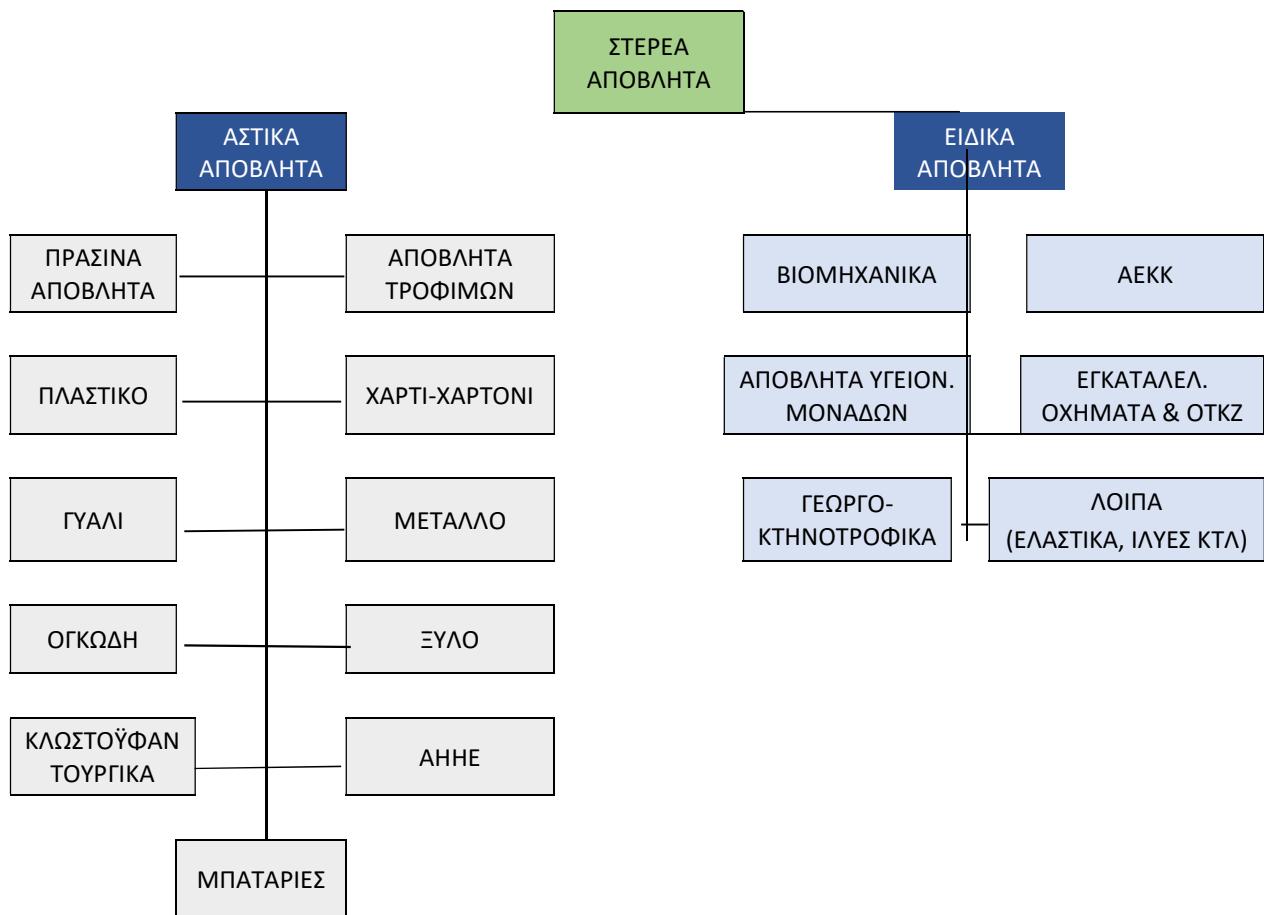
ΣΤΕΡΕΑ ΑΠΟΒΛΗΤΑ

ΑΣΤΙΚΑ ΑΠΟΒΛΗΤΑ

ΠΡΑΣΙΝΑ ΑΠΟΒΛΗΤΑ

ΑΠΟΒΛΗΤΑ ΤΡΟΦΙΜΩΝ

ΠΛΑΣΤΙΚΟ

ΧΑΡΤΙ-ΧΑΡΤΟΝΙ

ΓΥΑΛΙ

ΜΕΤΑΛΛΟ

ΟΓΚΩΔΗ

ΞΥΛΟ

ΚΛΩΣΤΟΫΦΑΝ ΤΟΥΡΓΙΚΑ

ΑΗΗΕ

ΜΠΑΤΑΡΙΕΣ

ΕΙΔΙΚΑ ΑΠΟΒΛΗΤΑ

ΒΙΟΜΗΧΑΝΙΚΑ

ΑΕΚΚ

ΑΠΟΒΛΗΤΑ ΥΓΕΙΟΝ. ΜΟΝΑΔΩΝ

ΕΓΚΑΤΑΛΕΛ. ΟΧΗΜΑΤΑ & ΟΤΚΖ

ΓΕΩΡΓΟ-ΚΤΗΝΟΤΡΟΦΙΚΑ

ΛΟΙΠΑ (ΕΛΑΣΤΙΚΑ, ΙΛΥΕΣ ΚΤΛ)